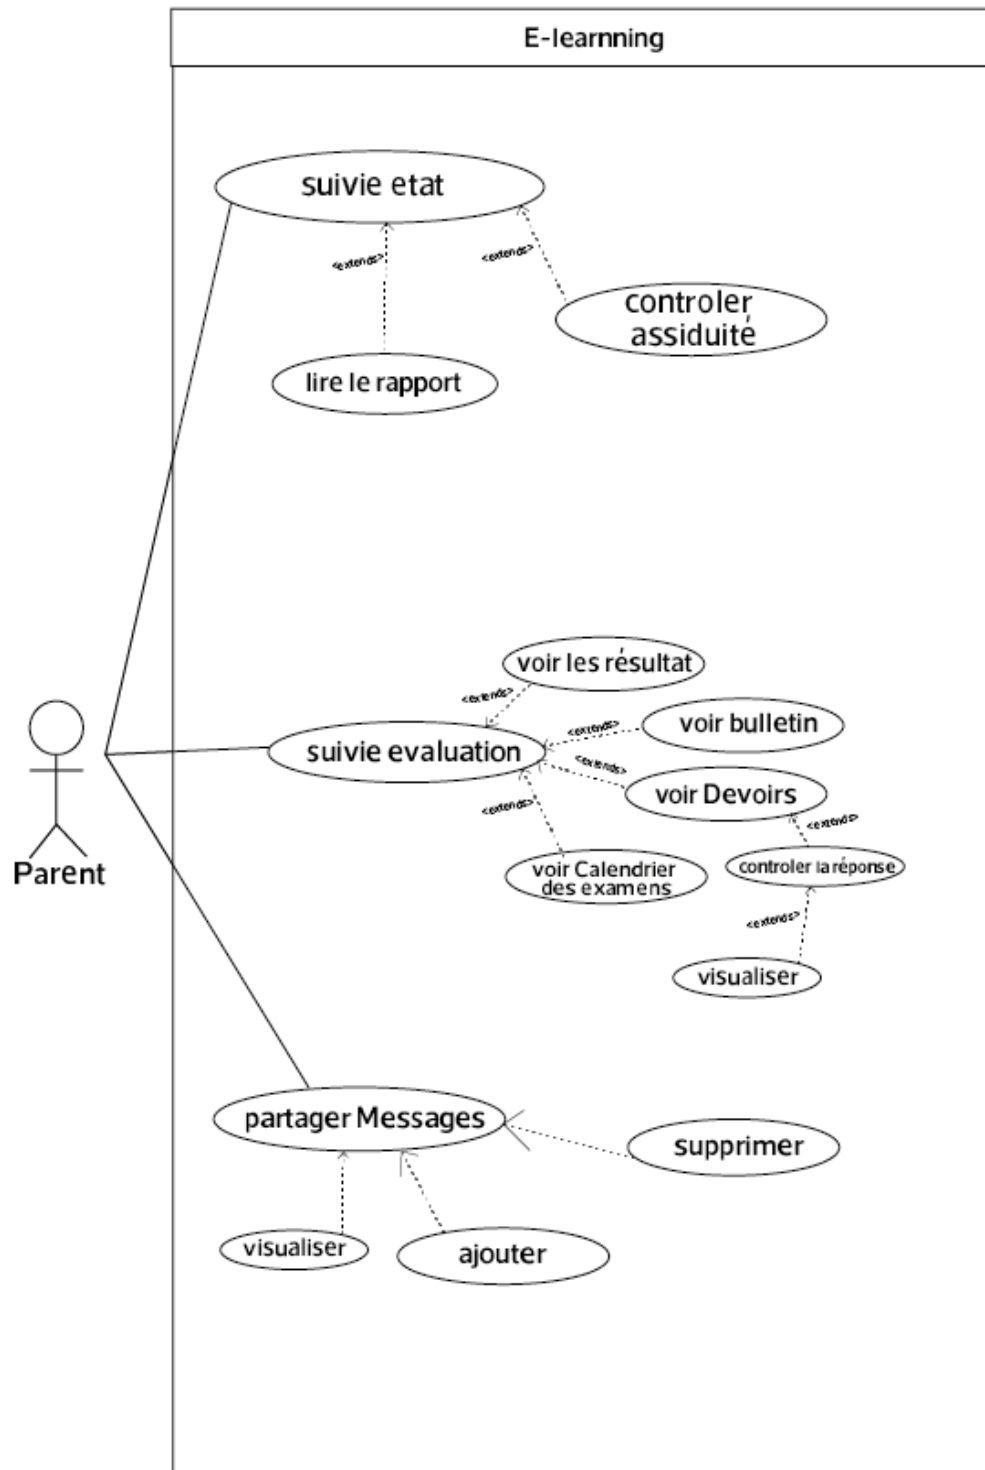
E-learnning

suivie etat

<extends>

<extends>

controler assiduité

lire le rapport

voir les résultat

<extends>

<extends>

voir bulletin

suivie evaluation

<extends>

voir Devoirs

<extends>

<extend>

voir Calendrier des examens

controler la réponse

<extends>

visualiser

Parent

partager Messages

supprimer

visualiser

ajouter